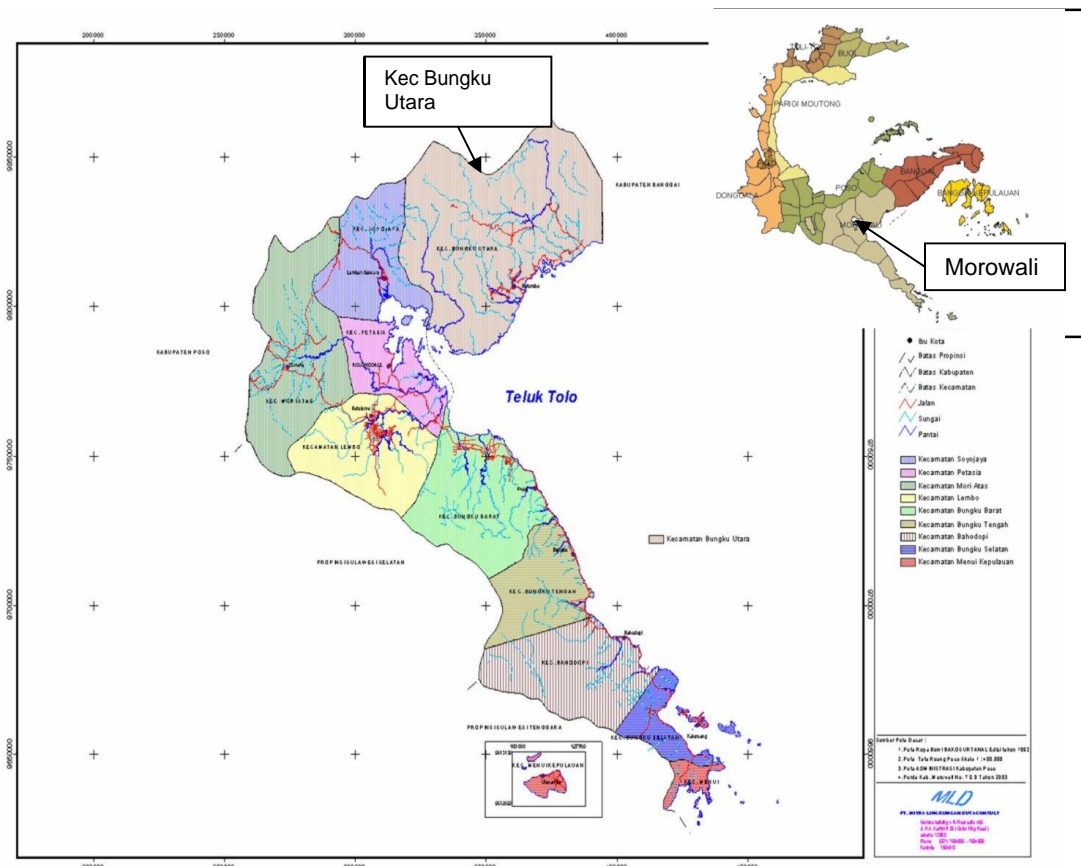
200000
250000
300000
350000
400000

Kec Bungku Utara

TOLI-TOLI
BUOL
PARIGI MOUTONG
DONGGALA
POSO
BANGGAI
BANGGAI KEPULAUAN
MOR

Morowali

9850000
9800000
9750000
9700000
9650000

KABUPATEN BANGGAI
KEC. SOYOJAYA
KEC. BUNGKU UTARA
KEC. PETASIA
KABUPATEN POSO
KEC. MORI ATAS
Teluk Tolo
KECAMATAN LEMBO
KEC. BUNGKU BARAT
PROPINSI SULAWESI SELATAN
KEC. BUNGKU TENGAH
KEC. BAHODOPI
PROPINSI SULAWESI TENGGARA
KEC. MENUI KEPULAUAN
KEC. BUNGKU SELATAN
KEC. MENUI

Kecamatan Bungku Utara

Ibu Kota
Batas Propinsi
Batas Kabupaten
Batas Kecamatan
Jalan
Sungai
Pantai

Kecamatan Soyojaya
Kecamatan Petasia
Kecamatan Mori Atas
Kecamatan Lembo
Kecamatan Bungku Barat
Kecamatan Bungku Tengah
Kecamatan Bahodopi
Kecamatan Bungku Selatan
Kecamatan Menui Kepulauan

Sumber Peta Dasar :
1. Peta Rupa Bumi BAKOSURTANAL Edisi tahun 1992
2. Peta Tata Ruang Poso Skala 1 : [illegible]
3. Peta ADMINISTRASI Kabupaten Poso
4. Perda Kab. Morowali No. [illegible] Tahun 2003

MLD
PT. MITRA LINGKUNGAN DUTACONSULT
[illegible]